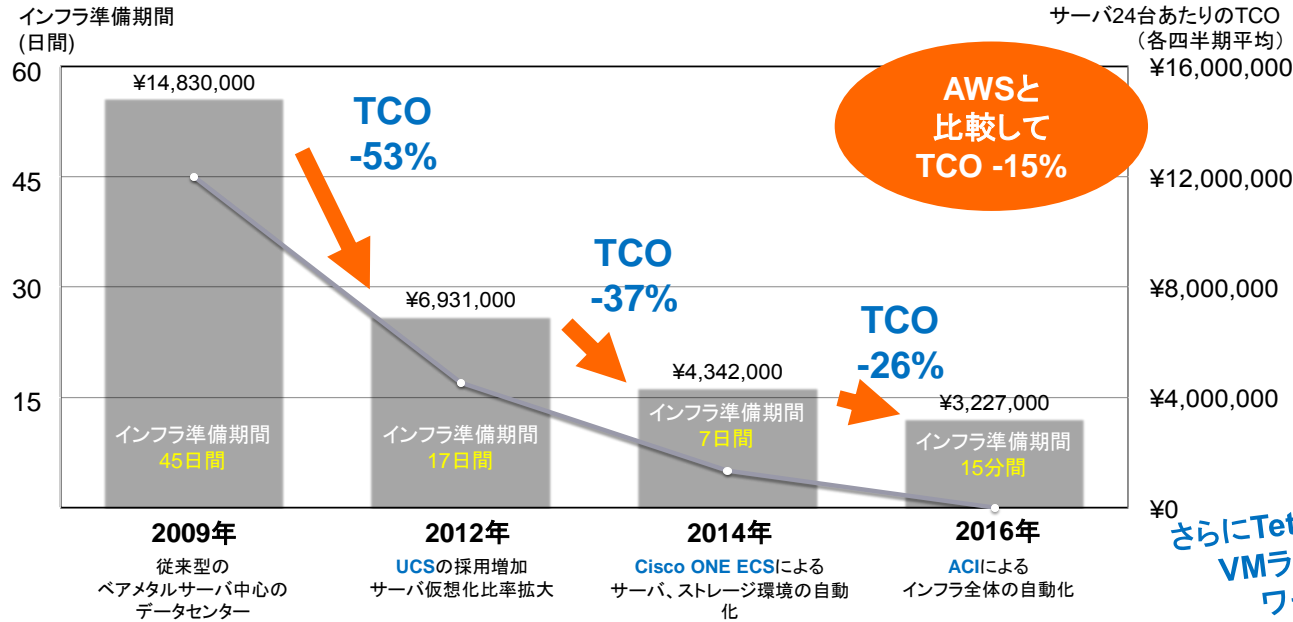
インフラ準備期間
(日間)

サーバ24台あたりのTCO
(各四半期平均)

60
45
30
15

¥16,000,000
¥12,000,000
¥8,000,000
¥4,000,000
¥0

AWSと
比較して
TCO -15%

¥14,830,000
インフラ準備期間
45日間

TCO
-53%

¥6,931,000
インフラ準備期間
17日間

TCO
-37%

¥4,342,000
インフラ準備期間
7日間

TCO
-26%

¥3,227,000
インフラ準備期間
15分間

2009年
従来型の
ベアメタルサーバ中心の
データセンター

2012年
UCSの採用増加
サーバ仮想化比率拡大

2014年
Cisco ONE ECSによる
サーバ、ストレージ環境の自動化

2016年
ACIによる
インフラ全体の自動化

さらにTet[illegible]
VMラ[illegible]
ワ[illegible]